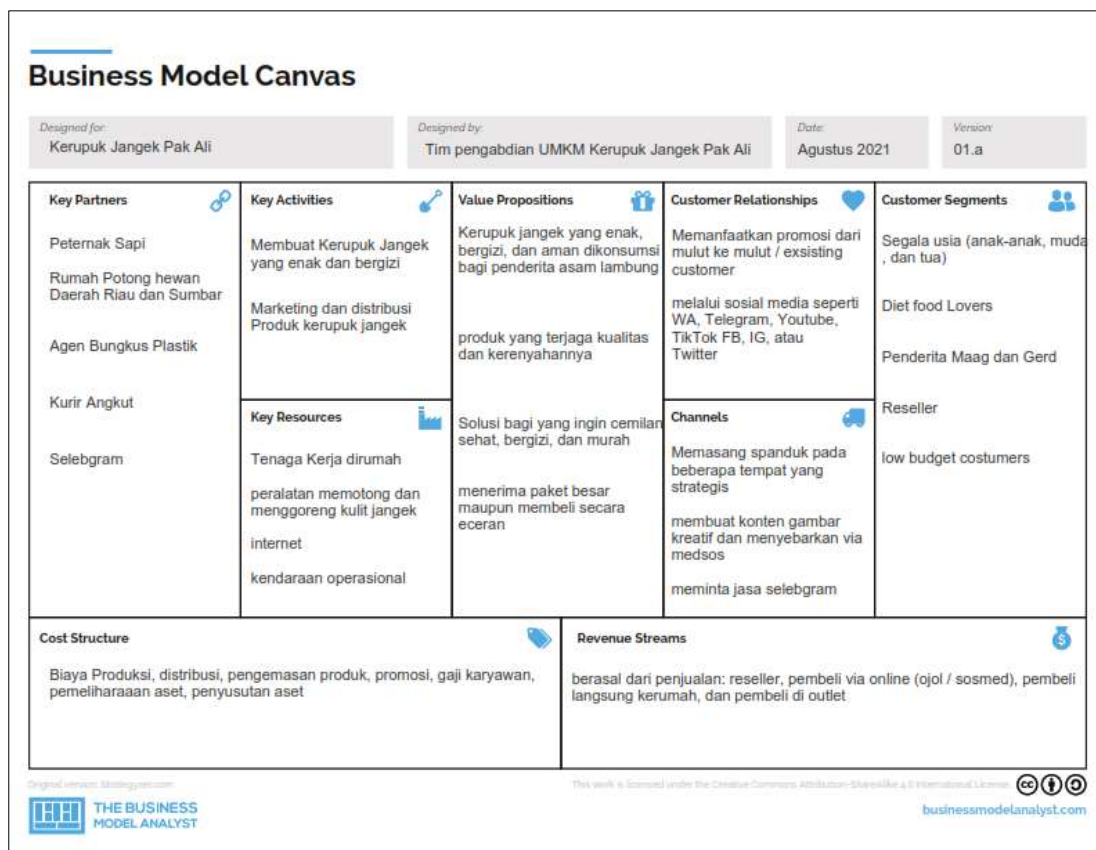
Business Model Canvas

Designed for:
Kerupuk Jangek Pak Ali

Designed by:
Tim pengabdian UMKM Kerupuk Jangek Pak Ali

Date:
Agustus 2021

Version:
01.a

Key Partners

Peternak Sapi

Rumah Potong hewan Daerah Riau dan Sumbar

Agen Bungkus Plastik

Kurir Angkut

Selebgram

Key Activities

Membuat Kerupuk Jangek yang enak dan bergizi

Marketing dan distribusi Produk kerupuk jangek

Key Resources

Tenaga Kerja dirumah

peralatan memotong dan menggoreng kulit jangek

internet

kendaraan operasional

Value Propositions

Kerupuk jangek yang enak, bergizi, dan aman dikonsumsi bagi penderita asam lambung

produk yang terjaga kualitas dan kerenyahannya

Solusi bagi yang ingin cemilan sehat, bergizi, dan murah

menerima paket besar maupun membeli secara eceran

Customer Relationships

Memanfaatkan promosi dari mulut ke mulut / exsisting customer

melalui sosial media seperti WA, Telegram, Youtube, TikTok FB, IG, atau Twitter

Channels

Memasang spanduk pada beberapa tempat yang strategis

membuat konten gambar kreatif dan menyebarkan via medsos

meminta jasa selebgram

Customer Segments

Segala usia (anak-anak, muda , dan tua)

Diet food Lovers

Penderita Maag dan Gerd

Reseller

low budget costumers

Cost Structure

Biaya Produksi, distribusi, pengemasan produk, promosi, gaji karyawan, pemeliharaaan aset, penyusutan aset

Revenue Streams

berasal dari penjualan: reseller, pembeli via online (ojol / sosmed), pembeli langsung kerumah, dan pembeli di outlet

Original version: Strategyzer.com

This work is licensed under the Creative Commons Attribution-ShareAlike 4.0 International License.

THE BUSINESS MODEL ANALYST

businessmodelanalyst.com